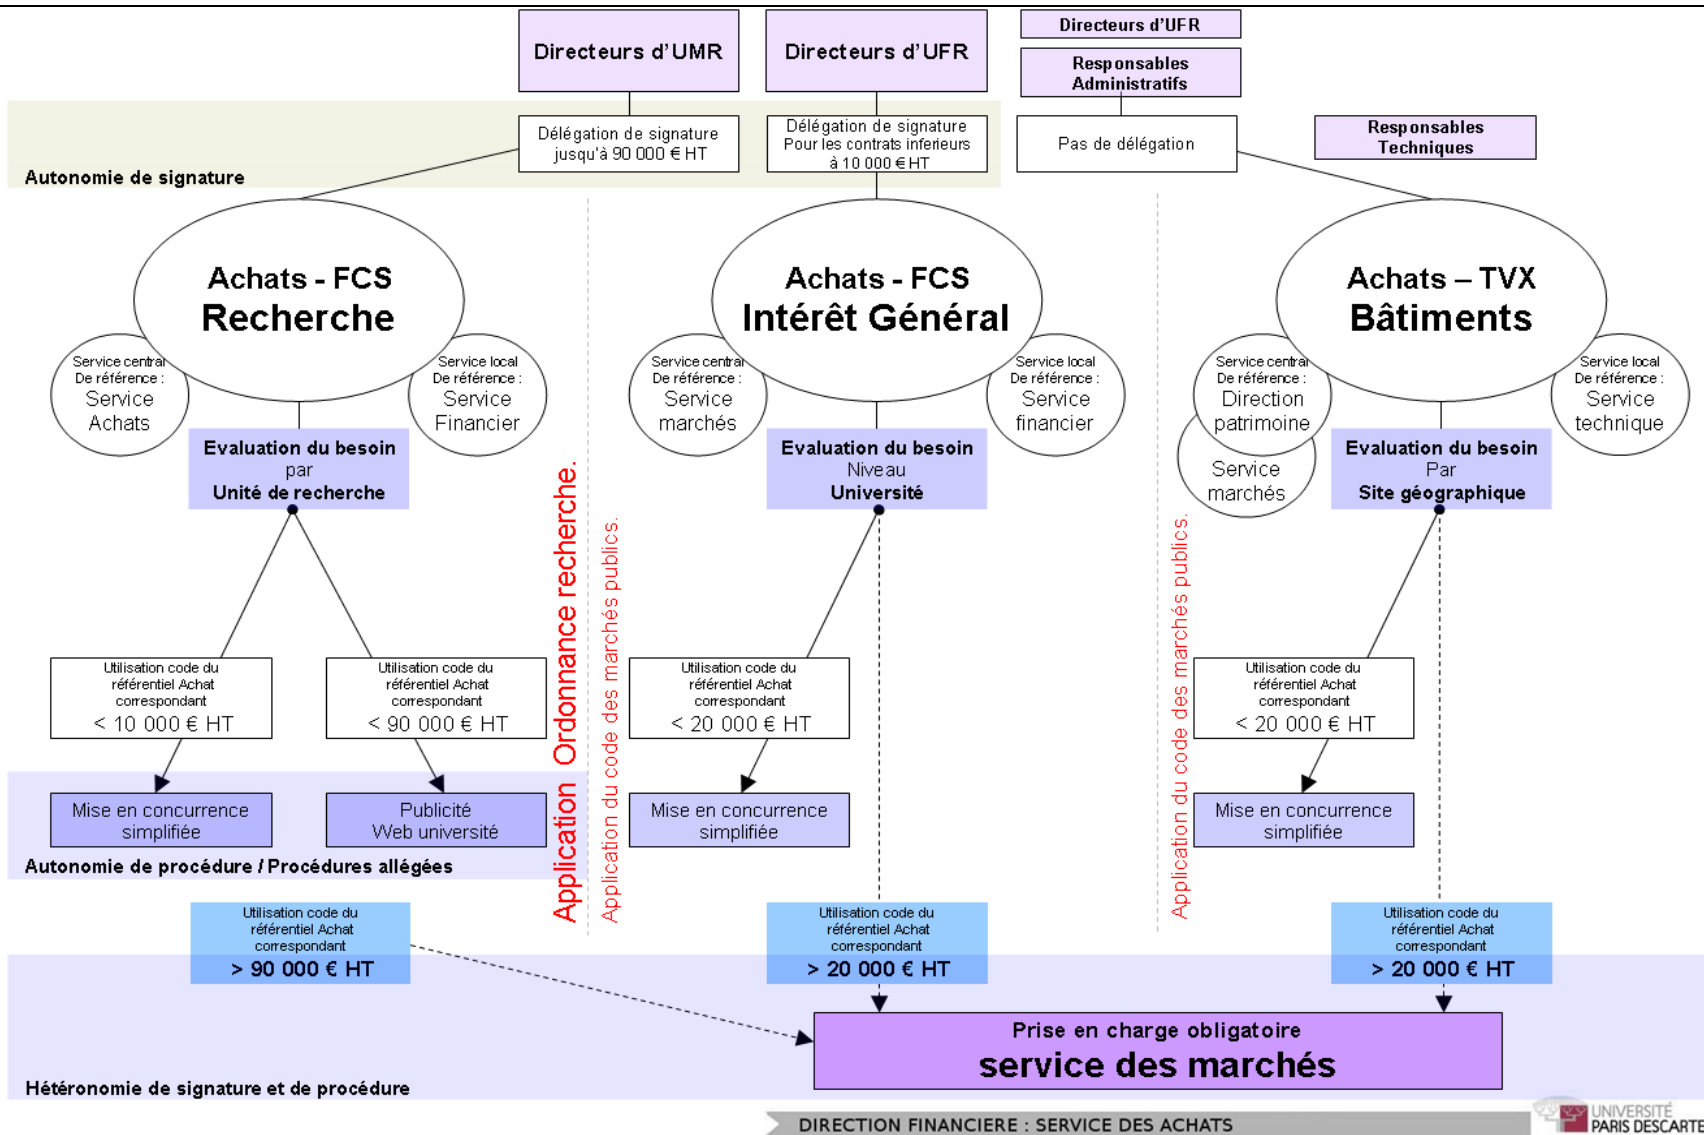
Directeurs d'UMR

Directeurs d'UFR

Directeurs d'UFR

Responsables Administratifs

Délégation de signature jusqu'à 90 000 € HT

Délégation de signature Pour les contrats inferieurs à 10 000 € HT

Pas de délégation

Responsables Techniques

Autonomie de signature

Achats - FCS
Recherche

Service central De référence : Service Achats

Service local De référence : Service Financier

Evaluation du besoin par Unité de recherche

Achats - FCS
Intérêt Général

Service central De référence : Service marchés

Service local De référence : Service financier

Evaluation du besoin Niveau Université

Achats – TVX
Bâtiments

Service central De référence : Direction patrimoine

Service marchés

Service local De référence : Service technique

Evaluation du besoin Par Site géographique

Application Ordonnance recherche.

Application du code des marchés publics.

Application du code des marchés publics.

Utilisation code du référentiel Achat correspondant < 10 000 € HT

Utilisation code du référentiel Achat correspondant < 90 000 € HT

Utilisation code du référentiel Achat correspondant < 20 000 € HT

Utilisation code du référentiel Achat correspondant < 20 000 € HT

Mise en concurrence simplifiée

Publicité Web université

Mise en concurrence simplifiée

Mise en concurrence simplifiée

Autonomie de procédure / Procédures allégées

Utilisation code du référentiel Achat correspondant > 90 000 € HT

Utilisation code du référentiel Achat correspondant > 20 000 € HT

Utilisation code du référentiel Achat correspondant > 20 000 € HT

Prise en charge obligatoire
service des marchés

Hétéronomie de signature et de procédure

DIRECTION FINANCIERE : SERVICE DES ACHATS

UNIVERSITÉ PARIS DESCARTE